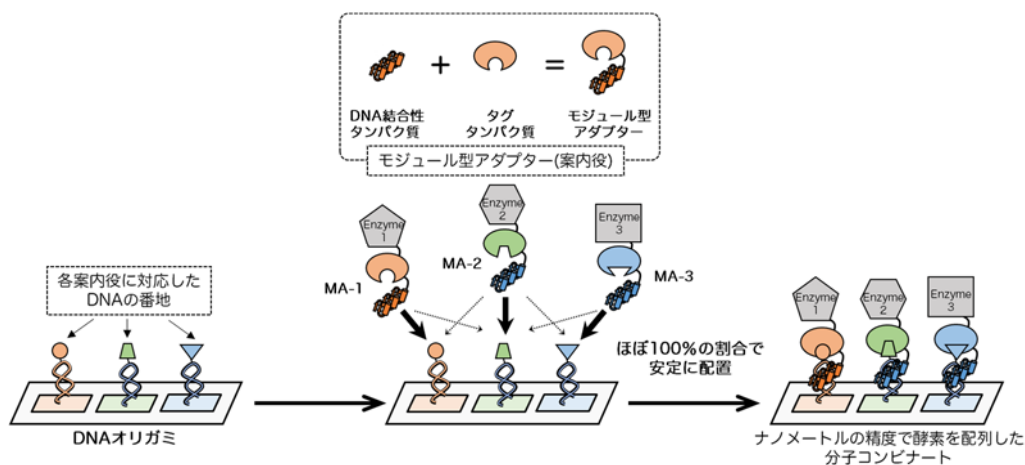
DNA結合性タンパク質

+

タグタンパク質

=

モジュール型アダプター

モジュール型アダプター(案内役)

各案内役に対応したDNAの番地

Enzyme 1

MA-1

Enzyme 2

MA-2

Enzyme 3

MA-3

ほぼ100%の割合で安定に配置

Enzyme 1

Enzyme 2

Enzyme 3

DNAオリガミ

ナノメートルの精度で酵素を配列した分子コンビナート